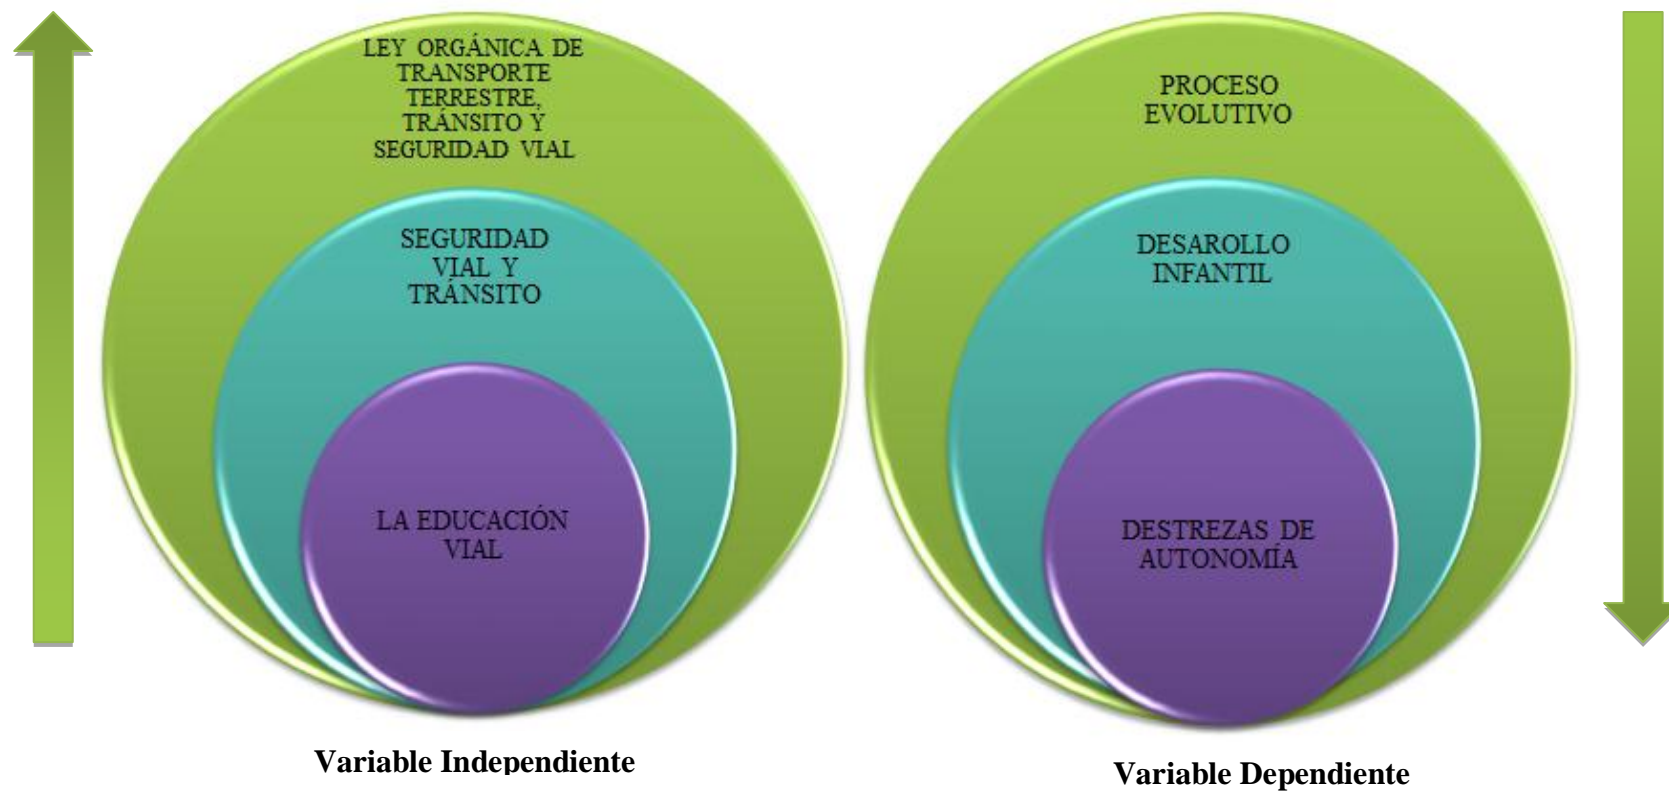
LEY ORGÁNICA DE TRANSPORTE TERRESTRE, TRÁNSITO Y SEGURIDAD VIAL

SEGURIDAD VIAL Y TRÁNSITO

LA EDUCACIÓN VIAL

Variable Independiente

PROCESO EVOLUTIVO

DESAROLLO INFANTIL

DESTREZAS DE AUTONOMÍA

Variable Dependiente